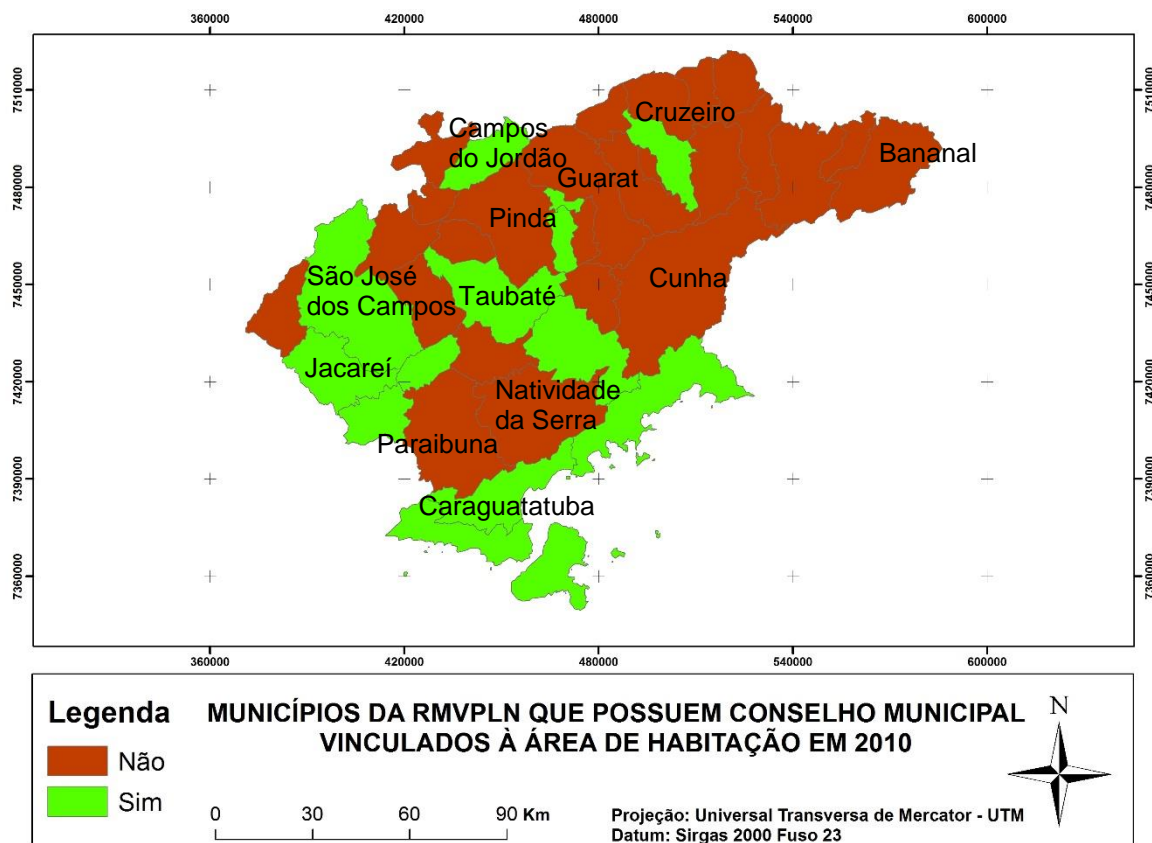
360000 420000 480000 540000 600000

7510000
7480000
7450000
7420000
7390000
7360000

Campos do Jordão
Cruzeiro
Bananal
Guarat
Pinda
São José dos Campos
Taubaté
Cunha
Jacareí
Natividade da Serra
Paraibuna
Caraguatatuba

360000 420000 480000 540000 600000

7510000
7480000
7450000
7420000
7390000
7360000

Legenda
Não
Sim

MUNICÍPIOS DA RMVPLN QUE POSSUEM CONSELHO MUNICIPAL VINCULADOS À ÁREA DE HABITAÇÃO EM 2010

N

0 30 60 90 Km

Projeção: Universal Transversa de Mercator - UTM
Datum: Sirgas 2000 Fuso 23